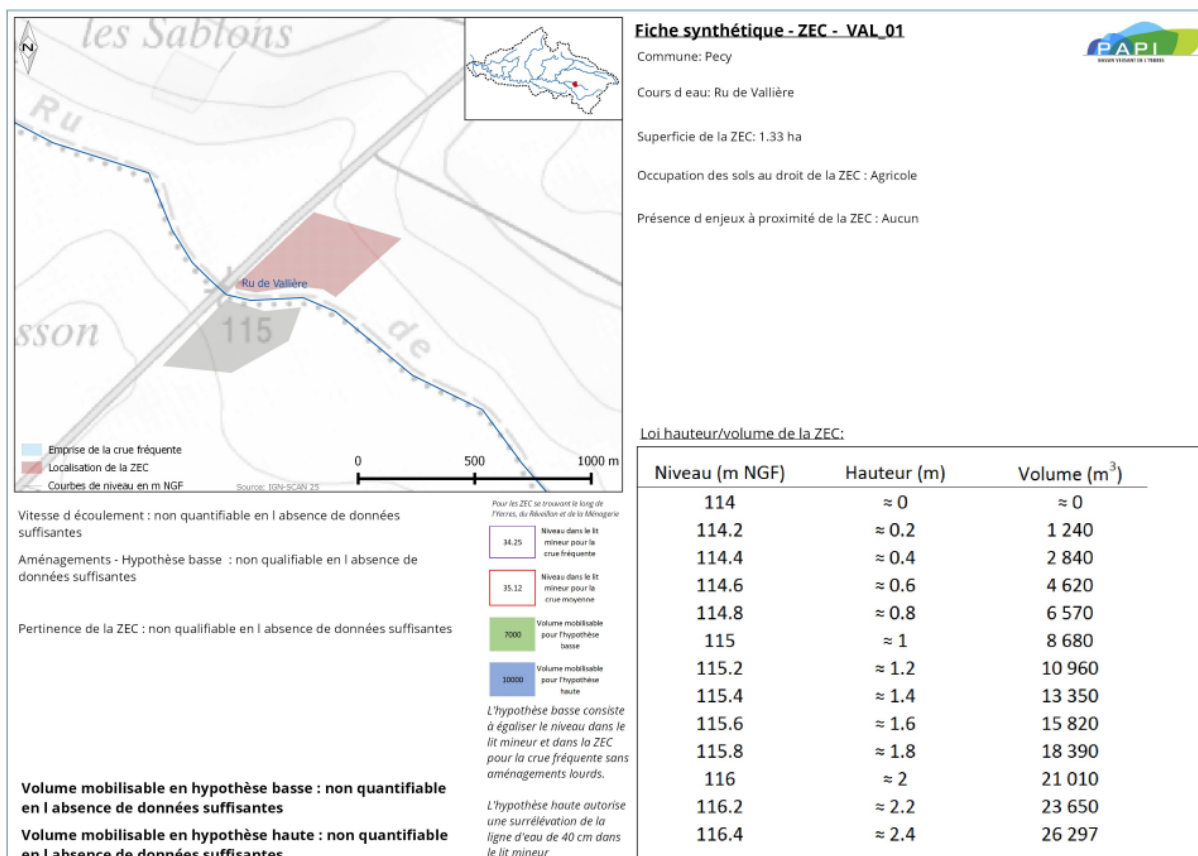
N

les Sablons

Ru

Ru de Vallière

115

sson

de

Emprise de la crue fréquente
Localisation de la ZEC
Courbes de niveau en m NGF

Source: IGN-SCAN 25

0 500 1000 m

Fiche synthétique - ZEC - VAL_01

PAPI

Commune: Pecy

Cours d eau: Ru de Vallière

Superficie de la ZEC: 1.33 ha

Occupation des sols au droit de la ZEC : Agricole

Présence d enjeux à proximité de la ZEC : Aucun

Vitesse d écoulement : non quantifiable en l absence de données suffisantes

Aménagements - Hypothèse basse : non qualifiable en l absence de données suffisantes

Pertinence de la ZEC : non qualifiable en l absence de données suffisantes

Volume mobilisable en hypothèse basse : non quantifiable en l absence de données suffisantes

Volume mobilisable en hypothèse haute : non quantifiable en l absence de données suffisantes

Pour les ZEC se trouvant le long de l'Yerres, du Réveillon et de la Ménagerie

34.25 Niveau dans le lit mineur pour la crue fréquente

35.12 Niveau dans le lit mineur pour la crue moyenne

7000 Volume mobilisable pour l'hypothèse basse

10000 Volume mobilisable pour l'hypothèse haute

L'hypothèse basse consiste à égaliser le niveau dans le lit mineur et dans la ZEC pour la crue fréquente sans aménagements lourds.

L'hypothèse haute autorise une surélévation de la ligne d'eau de 40 cm dans le lit mineur

Loi hauteur/volume de la ZEC:

| Niveau (m NGF) | Hauteur (m) | Volume (m$^3$) |
|---|---|---|
| 114 | ≈ 0 | ≈ 0 |
| 114.2 | ≈ 0.2 | 1 240 |
| 114.4 | ≈ 0.4 | 2 840 |
| 114.6 | ≈ 0.6 | 4 620 |
| 114.8 | ≈ 0.8 | 6 570 |
| 115 | ≈ 1 | 8 680 |
| 115.2 | ≈ 1.2 | 10 960 |
| 115.4 | ≈ 1.4 | 13 350 |
| 115.6 | ≈ 1.6 | 15 820 |
| 115.8 | ≈ 1.8 | 18 390 |
| 116 | ≈ 2 | 21 010 |
| 116.2 | ≈ 2.2 | 23 650 |
| 116.4 | ≈ 2.4 | 26 297 |